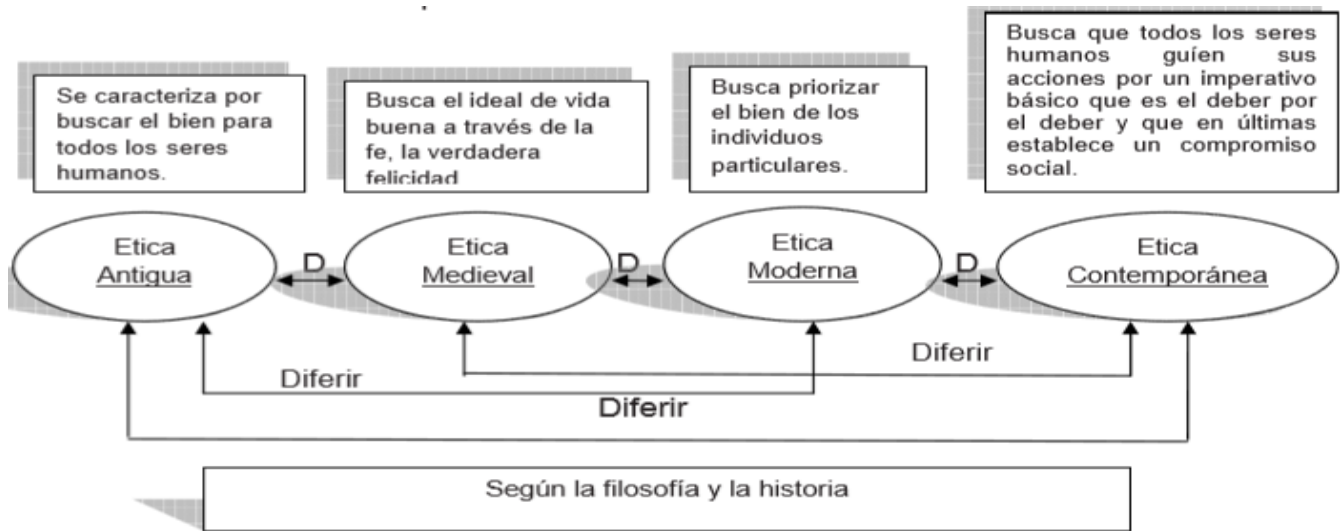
Se caracteriza por buscar el bien para todos los seres humanos.

Busca el ideal de vida buena a través de la fe, la verdadera felicidad

Busca priorizar el bien de los individuos particulares.

Busca que todos los seres humanos guíen sus acciones por un imperativo básico que es el deber por el deber y que en últimas establece un compromiso social.

Etica Antigua

D

Etica Medieval

D

Etica Moderna

D

Etica Contemporánea

Diferir

Diferir

Diferir

Según la filosofía y la historia